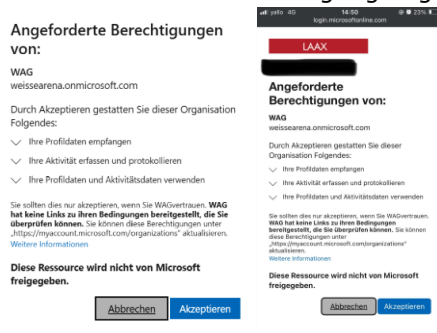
Angeforderte Berechtigungen von:

WAG
weissearena.onmicrosoft.com

Durch Akzeptieren gestatten Sie dieser Organisation Folgendes:

Ihre Profildaten empfangen

Ihre Aktivität erfassen und protokollieren

Ihre Profildaten und Aktivitätsdaten verwenden

Sie sollten dies nur akzeptieren, wenn Sie WAGvertrauen. **WAG hat keine Links zu ihren Bedingungen bereitgestellt, die Sie überprüfen können.** Sie können diese Berechtigungen unter „https://myaccount.microsoft.com/organizations" aktualisieren. Weitere Informationen

Diese Ressource wird nicht von Microsoft freigegeben.

Abbrechen Akzeptieren

yallo 4G 14:50 23%
login.microsoftonline.com

LAAX

Angeforderte Berechtigungen von:

WAG
weissearena.onmicrosoft.com

Durch Akzeptieren gestatten Sie dieser Organisation Folgendes:

Ihre Profildaten empfangen

Ihre Aktivität erfassen und protokollieren

Ihre Profildaten und Aktivitätsdaten verwenden

Sie sollten dies nur akzeptieren, wenn Sie WAGvertrauen. **WAG hat keine Links zu ihren Bedingungen bereitgestellt, die Sie überprüfen können.** Sie können diese Berechtigungen unter „https://myaccount.microsoft.com/organizations" aktualisieren.
Weitere Informationen

Diese Ressource wird nicht von Microsoft freigegeben.

Abbrechen Akzeptieren